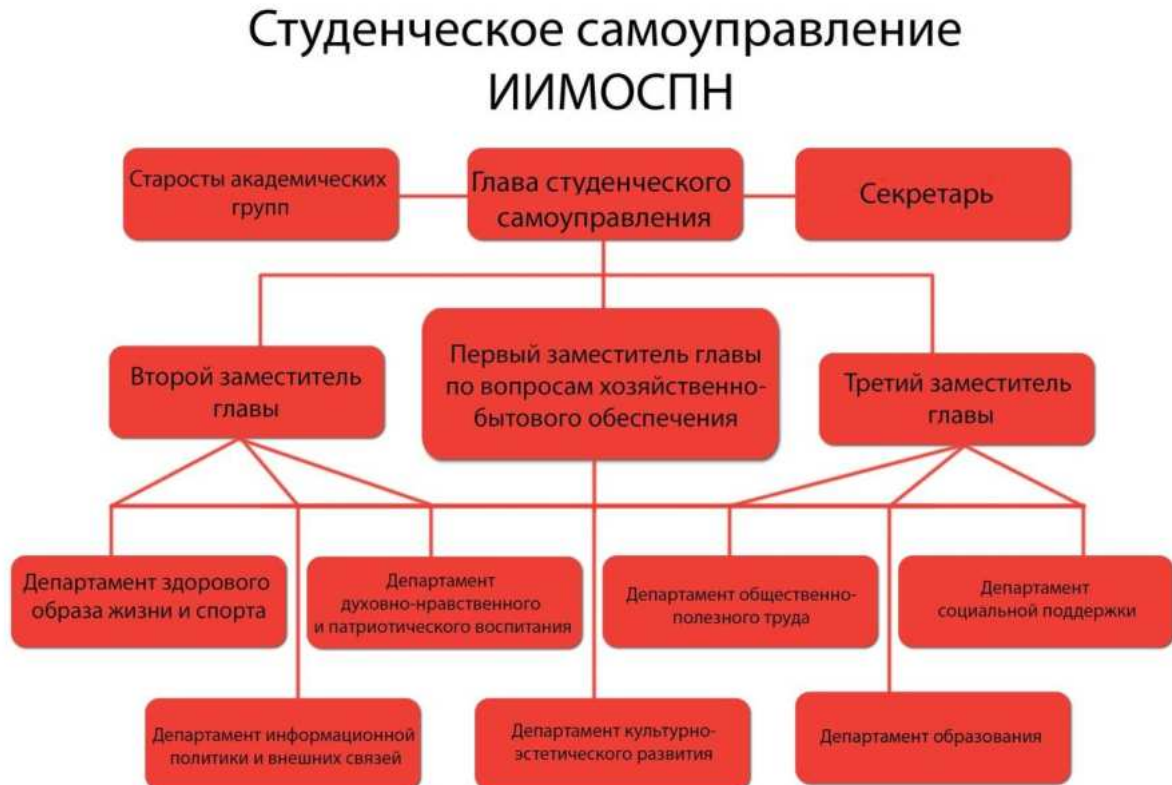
Студенческое самоуправление ИИМОСПН

Старосты академических групп

Глава студенческого самоуправления

Секретарь

Второй заместитель главы

Первый заместитель главы по вопросам хозяйственно-бытового обеспечения

Третий заместитель главы

Департамент здорового образа жизни и спорта

Департамент духовно-нравственного и патриотического воспитания

Департамент общественно-полезного труда

Департамент социальной поддержки

Департамент информационной политики и внешних связей

Департамент культурно-эстетического развития

Департамент образования